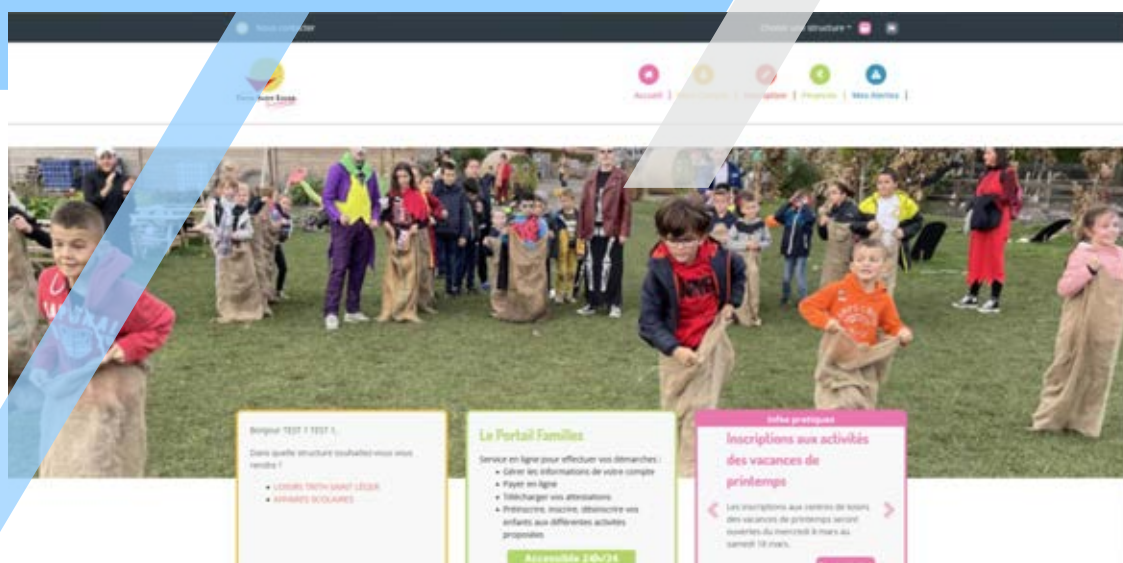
Nous contacter

Choisir une structure

Accueil | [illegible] | Inscription | Factures | Mes Alertes |

Bonjour TEST 1 TEST 1,

Dans quelle structure souhaitez-vous vous rendre ?

- LOISIRS TRETH SAINT LÉGER
- AFFAIRES SCOLAIRES

Le Portail Familles

Service en ligne pour effectuer vos démarches :

- Gérer les informations de votre compte
- Payer en ligne
- Télécharger vos attestations
- Préinscrire, inscrire, désinscrire vos enfants aux différentes activités proposées

Accessible 24h/24

Infos pratiques

Inscriptions aux activités des vacances de printemps

Les inscriptions aux centres de loisirs des vacances de printemps seront ouvertes du mercredi 8 mars au samedi 18 mars.